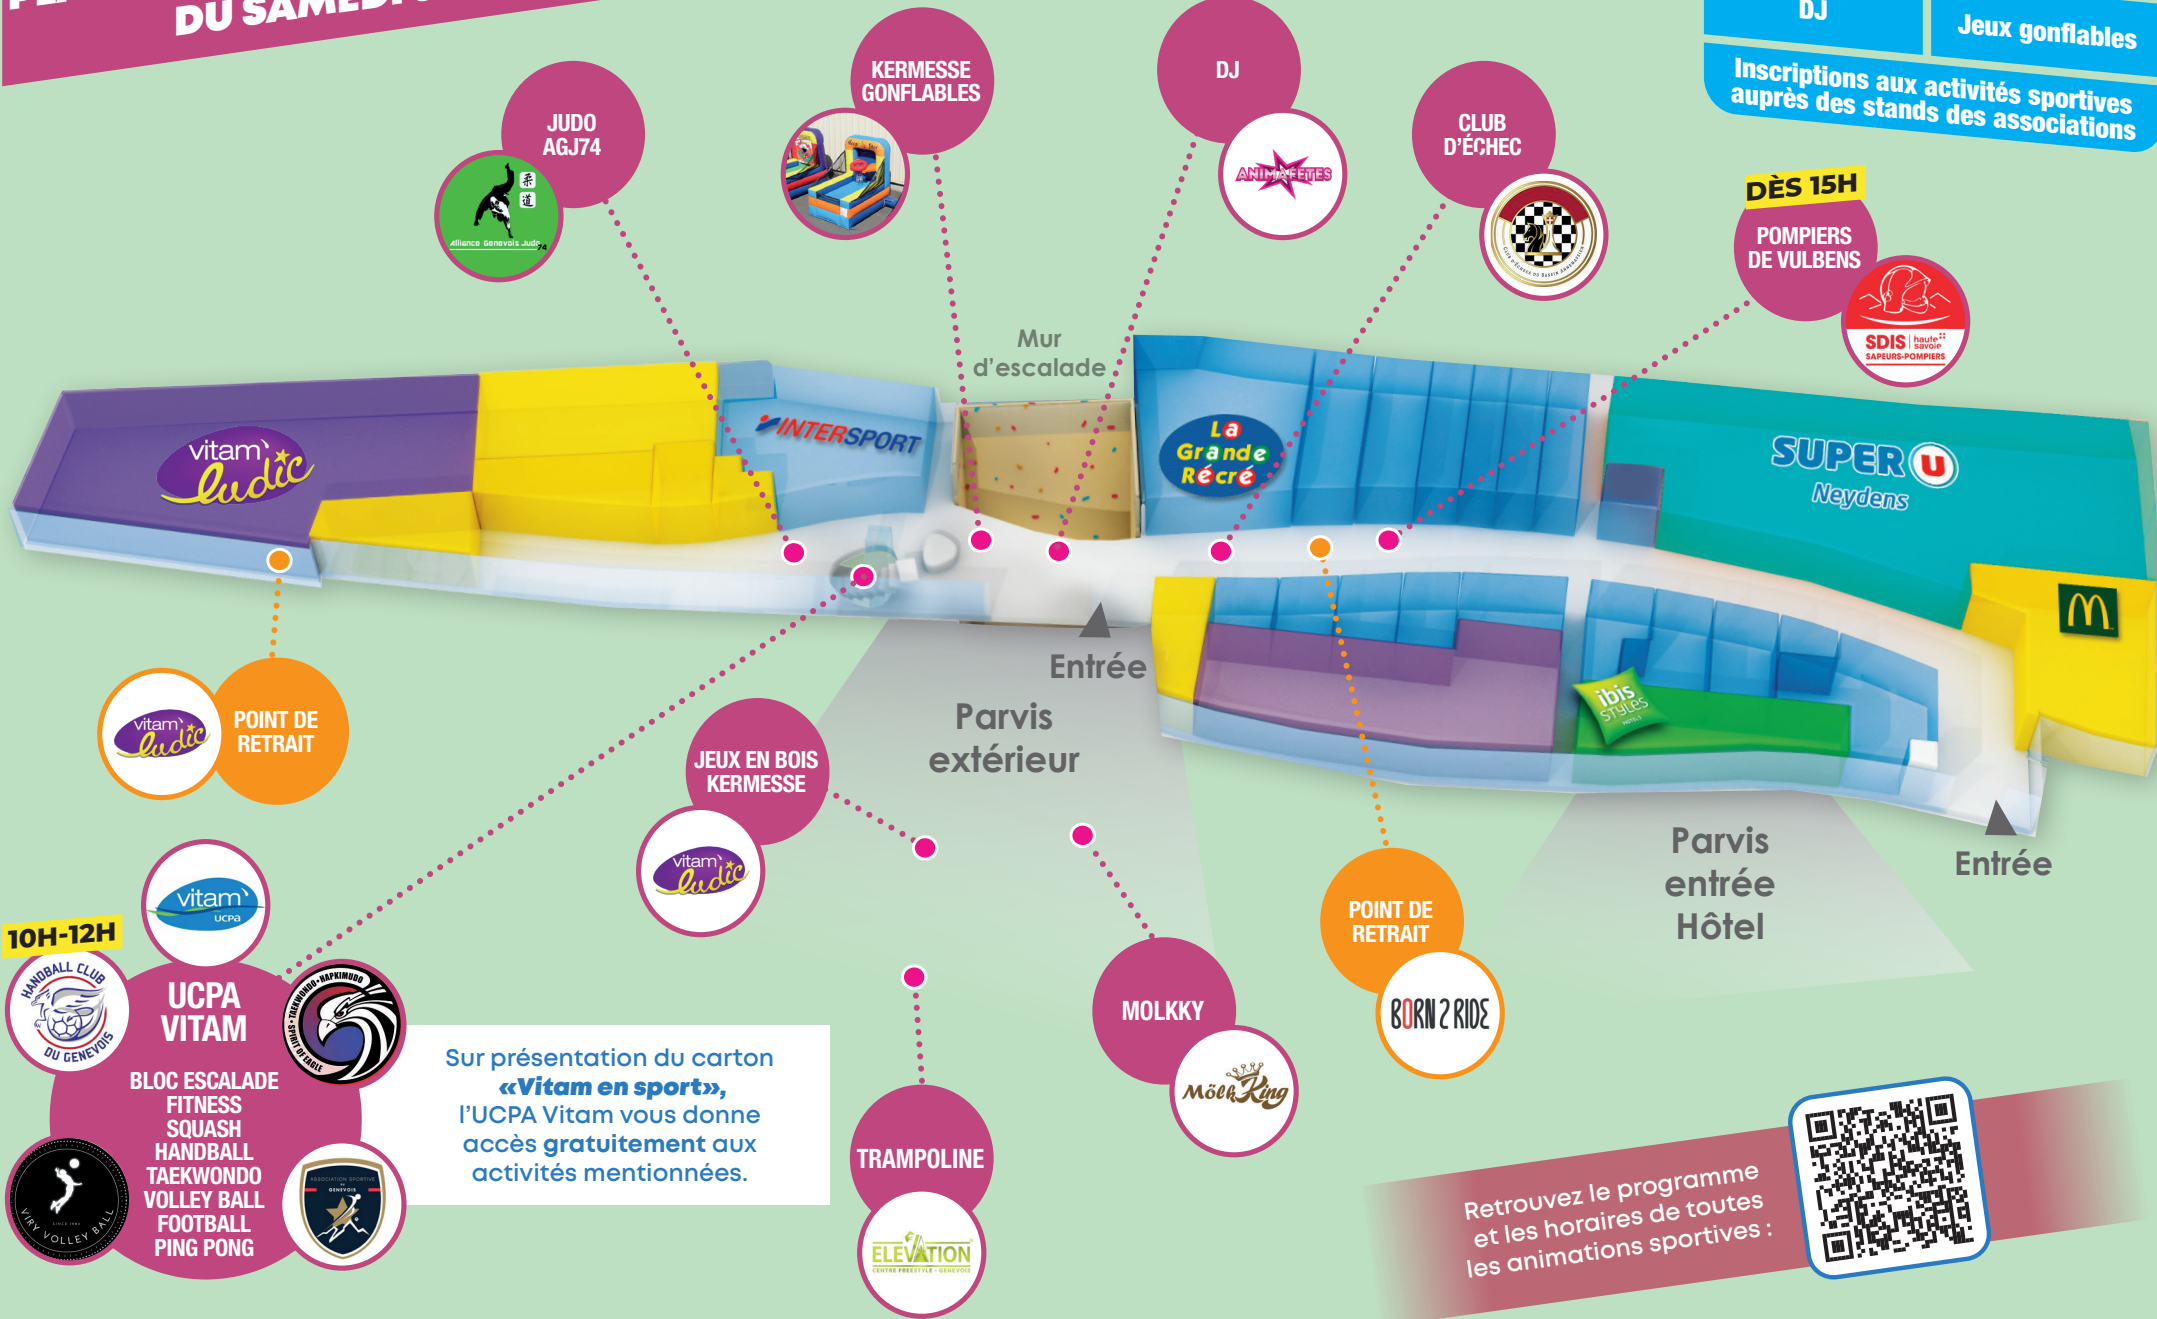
DU SAMEDI

DJ

Jeux gonflables

Inscriptions aux activités sportives auprès des stands des associations

JUDO AGJ74

Alliance Genevois Judo 74

KERMESSE GONFLABLES

DJ

ANIMAFETES

CLUB D'ÉCHEC

DÈS 15H

POMPIERS DE VULBENS

SDIS haute savoie SAPEURS-POMPIERS

Mur d'escalade

vitam ludic

INTERSPORT

La Grande Récré

SUPER U Neydens

ibis styles

Entrée

Parvis extérieur

Parvis entrée Hôtel

Entrée

vitam ludic

POINT DE RETRAIT

JEUX EN BOIS KERMESSE

vitam ludic

vitam UCPA

10H-12H

HANDBALL CLUB DU GENEVOIS

UCPA VITAM

BLOC ESCALADE
FITNESS
SQUASH
HANDBALL
TAEKWONDO
VOLLEY BALL
FOOTBALL
PING PONG

TAEKWONDO HAPKIMUDO SPIRIT OF EAGLE

VIRY VOLLEY BALL

ASSOCIATION SPORTIVE GENEVOIS

Sur présentation du carton «Vitam en sport», l'UCPA Vitam vous donne accès gratuitement aux activités mentionnées.

TRAMPOLINE

ELEVATION

MOLKKY

MölkKing

POINT DE RETRAIT

BORN 2 RIDE

Retrouvez le programme et les horaires de toutes les animations sportives :